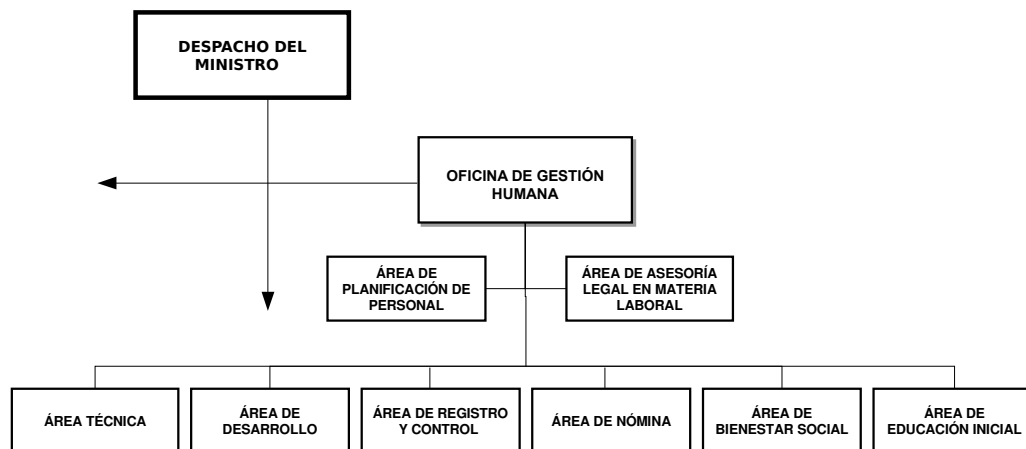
DESPACHO DEL MINISTRO

OFICINA DE GESTIÓN HUMANA

ÁREA DE PLANIFICACIÓN DE PERSONAL

ÁREA DE ASESORÍA LEGAL EN MATERIA LABORAL

ÁREA TÉCNICA

ÁREA DE DESARROLLO

ÁREA DE REGISTRO Y CONTROL

ÁREA DE NÓMINA

ÁREA DE BIENESTAR SOCIAL

ÁREA DE EDUCACIÓN INICIAL